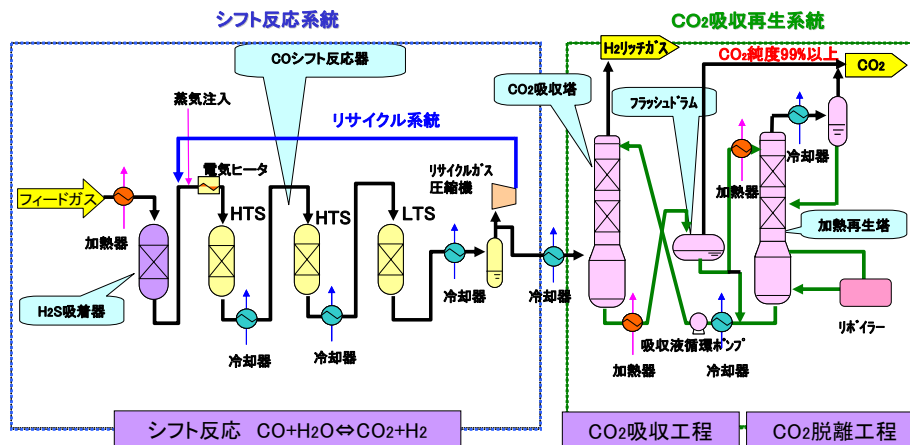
シフト反応系統

CO₂吸収再生系統

COシフト反応器

H₂リッチガス

CO₂純度99%以上

CO₂

CO₂吸収塔

フラッシュドラム

蒸気注入

リサイクル系統

電気ヒータ

リサイクルガス圧縮機

フィードガス

加熱器

HTS

HTS

LTS

冷却器

加熱器

加熱再生塔

H₂S吸着器

冷却器

冷却器

冷却器

冷却器

吸収液循環ポンプ

リボイラー

加熱器

冷却器

シフト反応　CO+H₂O⇔CO₂+H₂

CO₂吸収工程

CO₂脱離工程